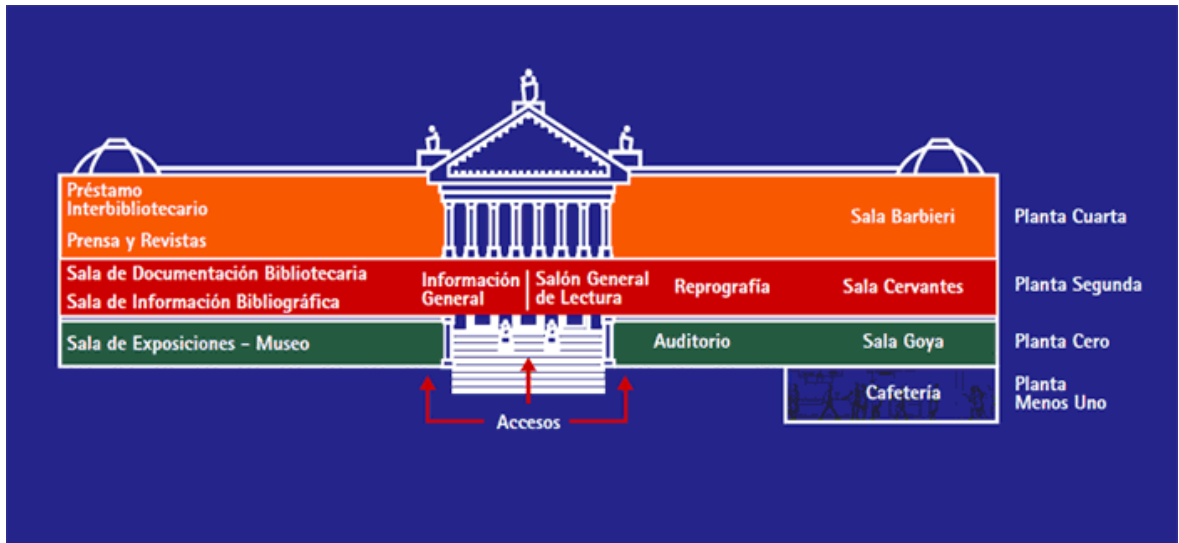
Préstamo Interbibliotecario

Prensa y Revistas

Sala Barbieri

Planta Cuarta

Sala de Documentación Bibliotecaria

Sala de Información Bibliográfica

Información General

Salón General de Lectura

Reprografía

Sala Cervantes

Planta Segunda

Sala de Exposiciones – Museo

Auditorio

Sala Goya

Planta Cero

Cafetería

Planta Menos Uno

Accesos